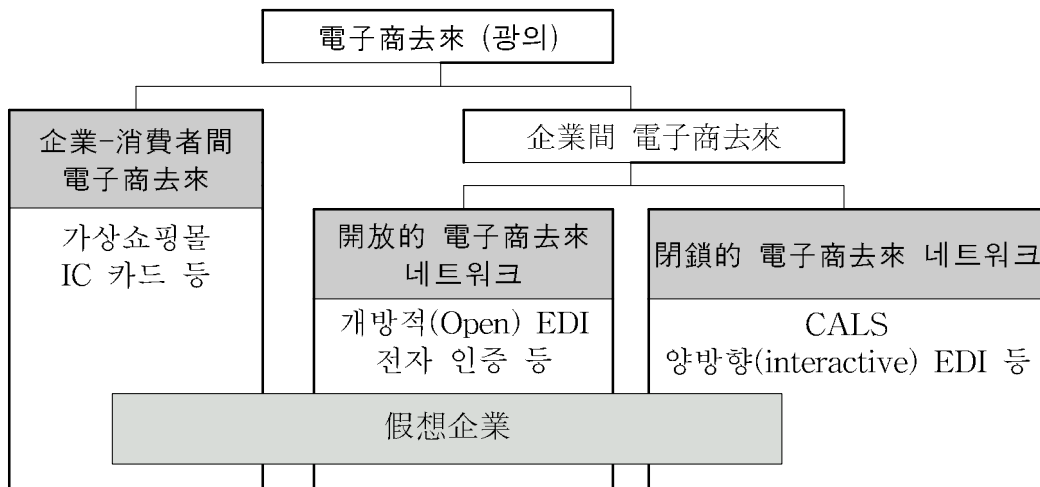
電子商去來 (광의)

企業-消費者間
電子商去來

가상쇼핑몰
IC 카드 등

企業間 電子商去來

開放的 電子商去來
네트워크

개방적(Open) EDI
전자 인증 등

閉鎖的 電子商去來 네트워크

CALS
양방향(interactive) EDI 등

假想企業